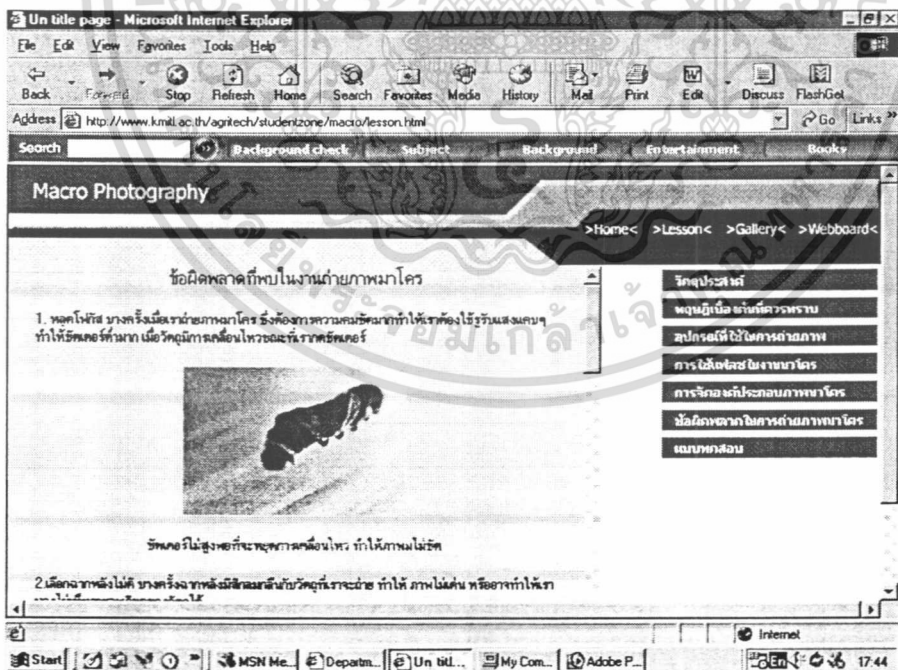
Un title page - Microsoft Internet Explorer

File Edit View Favorites Tools Help

Back Forward Stop Refresh Home Search Favorites Media History Mail Print Edit Discuss FlashGet

Address http://www.kmitl.ac.th/agritech/studentzone/macro/lesson.html

Go Links »

Search Background check Subject Background Entertainment Books

Macro Photography

>Home< >Lesson< >Gallery< >Webboard<

ข้อผิดพลาดที่พบในงานถ่ายภาพมาโคร

1. หลุดโฟกัส บางครั้งเมื่อเราถ่ายภาพมาโคร ซึ่งต้องการความคมชัดมากทำให้เราต้องใช้รูรับแสงแคบๆ ทำให้ชัตเตอร์ต่ำมาก เมื่อวัตถุมีการเคลื่อนไหวขณะที่เรากดชัตเตอร์

ชัตเตอร์ไม่สูงพอที่จะหยุดภาพเคลื่อนไหว ทำให้ภาพไม่ชัด

2.เลือกฉากหลังไม่ดี บางครั้งฉากหลังมีสีกลมกลืนกับวัตถุที่เราจะถ่าย ทำให้ ภาพไม่เด่น หรืออาจทำให้เรา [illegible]

วัตถุประสงค์

ทฤษฎีเบื้องต้นที่ควรทราบ

อุปกรณ์ที่ใช้ในการถ่ายภาพ

การใช้แฟลชในงานมาโคร

การจัดองค์ประกอบภาพมาโคร

ข้อผิดพลาดในการถ่ายภาพมาโคร

แบบทดสอบ

Internet

Start MSN Me... Departm... Un titl... My Com... Adobe P... 17:44